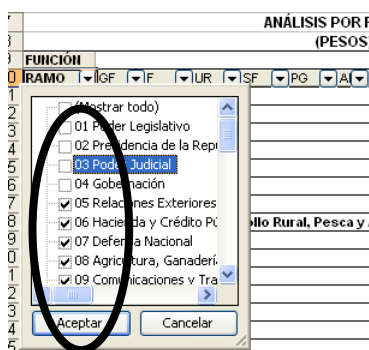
ANÁLISIS POR F
(PESOS

FUNCIÓN

RAMO GF F UR SF PG A(

(Mostrar todo)
01 Poder Legislativo
02 Presidencia de la Repú
03 Poder Judicial
04 Gobernación
05 Relaciones Exteriores
06 Hacienda y Crédito Pú
07 Defensa Nacional
08 Agricultura, Ganadería
09 Comunicaciones y Tra

Aceptar
Cancelar

ollo Rural, Pesca y